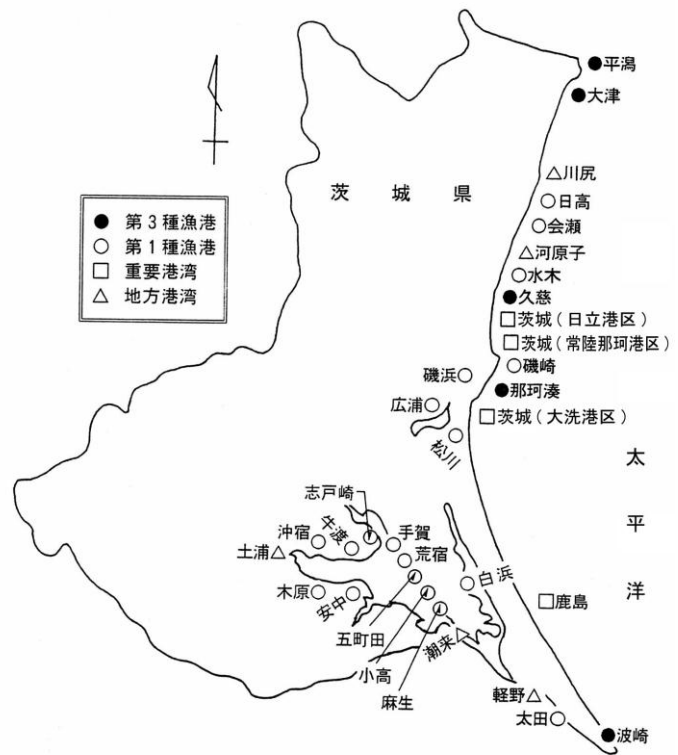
茨城県

● 第3種漁港
○ 第1種漁港
□ 重要港湾
△ 地方港湾

●平潟
●大津
△川尻
○日高
○会瀬
△河原子
○水木
●久慈
□茨城（日立港区）
□茨城（常陸那珂港区）
○磯崎
●那珂湊
□茨城（大洗港区）
磯浜○
広浦○
松川
太平洋
志戸崎
沖宿
牛渡
手賀
土浦△
荒宿
白浜
木原○
安中
□鹿島
五町田
小高
潮来
麻生
軽野△
太田○
●波崎